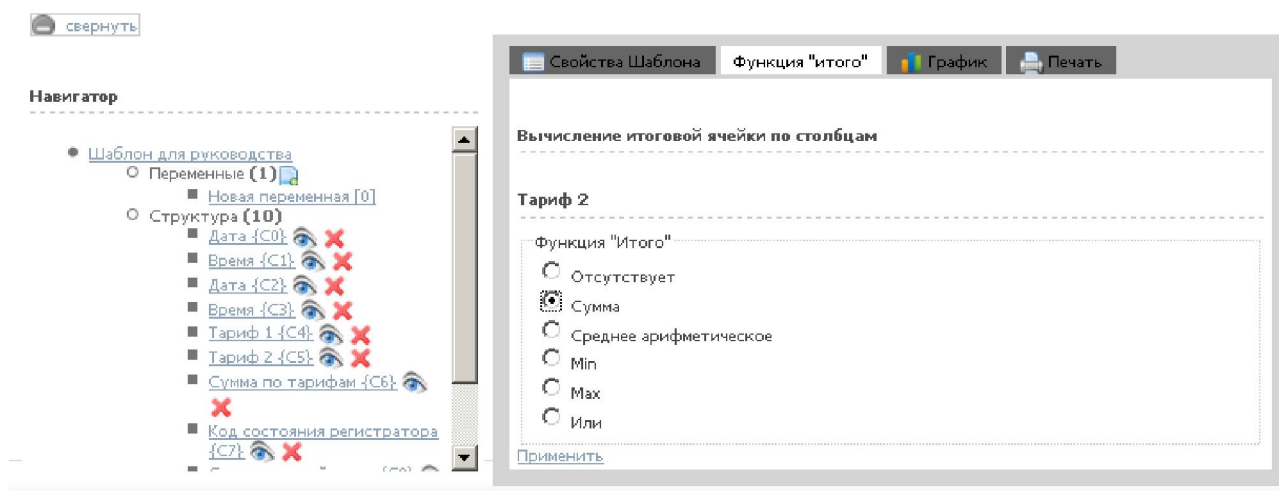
свернуть

Навигатор

- Шаблон для руководства
  - Переменные (1)
    - Новая переменная [0]
  - Структура (10)
    - Дата {C0}
    - Время {C1}
    - Дата {C2}
    - Время {C3}
    - Тариф 1 {C4}
    - Тариф 2 {C5}
    - Сумма по тарифам {C6}
    - Код состояния регистратора {C7}
    - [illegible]

Свойства Шаблона | Функция "итого" | График | Печать

Вычисление итоговой ячейки по столбцам

Тариф 2

Функция "Итого"
Отсутствует
Сумма
Среднее арифметическое
Min
Max
Или

Применить